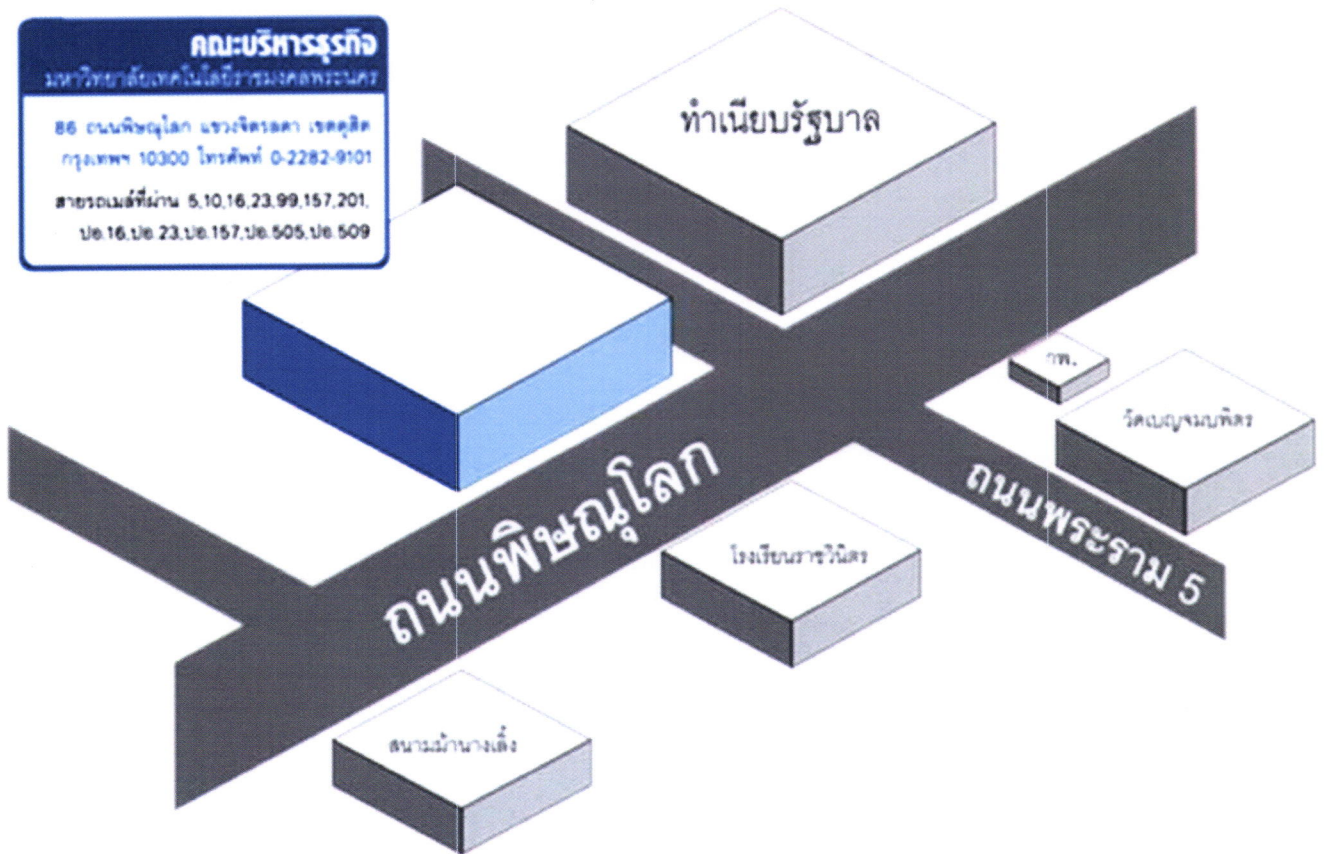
คณะบริหารธุรกิจ
มหาวิทยาลัยเทคโนโลยีราชมงคลพระนคร

86 ถนนพิษณุโลก แขวงจิตรลดา เขตดุสิต กรุงเทพฯ 10300 โทรศัพท์ 0-2282-9101

สายรถเมล์ที่ผ่าน 5,10,16,23,99,157,201, ปอ.16,ปอ.23,ปอ.157,ปอ.505,ปอ.509

ทำเนียบรัฐบาล

กพ.

วัดเบญจมบพิตร

ถนนพิษณุโลก

ถนนพระราม 5

โรงเรียนราชวินิต

สนามม้านางเลิ้ง